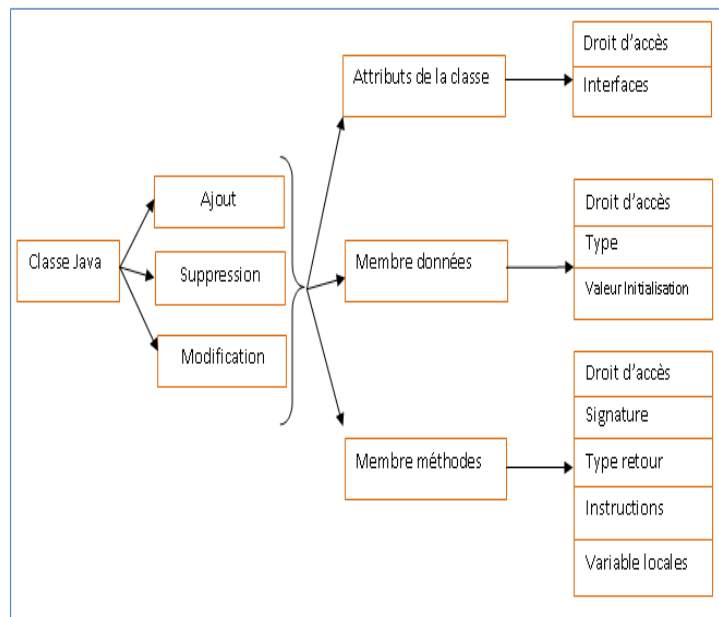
Classe Java

Ajout

Suppression

Modification

Attributs de la classe

Droit d’accès

Interfaces

Membre données

Droit d’accès

Type

Valeur Initialisation

Membre méthodes

Droit d’accès

Signature

Type retour

Instructions

Variable locales